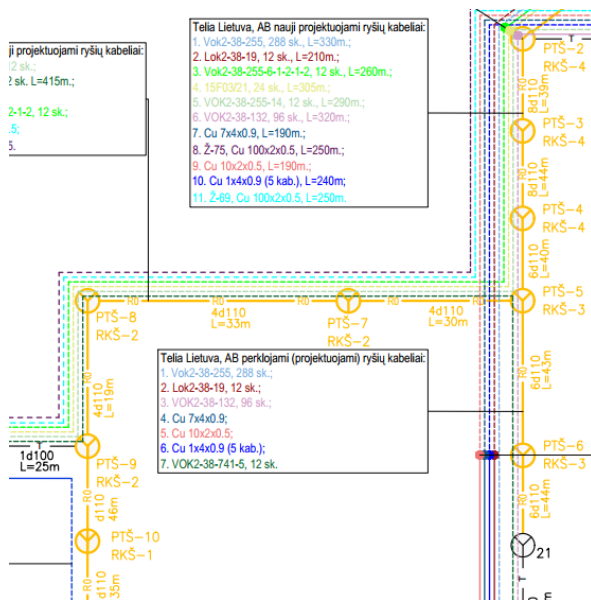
ji projektuojami ryšių kabeliai:
2 sk.;
2 sk. L=415m.;
2-1-2, 12 sk.;
.5;
5.

Telia Lietuva, AB nauji projektuojami ryšių kabeliai:
1. Vok2-38-255, 288 sk., L=330m.;
2. Lok2-38-19, 12 sk., L=210m.;
3. Vok2-38-255-6-1-2-1-2, 12 sk., L=260m.;
4. 15F03/21, 24 sk., L=305m.;
5. VOK2-38-255-14, 12 sk., L=290m.;
6. VOK2-38-132, 96 sk., L=320m.;
7. Cu 7x4x0.9, L=190m.;
8. Ž-75, Cu 100x2x0.5, L=250m.;
9. Cu 10x2x0.5, L=190m.;
10. Cu 1x4x0.9 (5 kab.), L=240m;
11. Ž-69, Cu 100x2x0.5, L=250m.

PTŠ–2
RKŠ–4
8d110
L=39m
PTŠ–3
RKŠ–4
8d110
L=44m
PTŠ–4
RKŠ–4
6d110
L=40m
PTŠ–5
RKŠ–3
R0
4d110
L=33m
R0
PTŠ–7
RKŠ–2
4d110
L=30m
R0
PTŠ–8
RKŠ–2
6d110
L=43m

Telia Lietuva, AB perklojami (projektuojami) ryšių kabeliai:
1. Vok2-38-255, 288 sk.;
2. Lok2-38-19, 12 sk.;
3. VOK2-38-132, 96 sk.;
4. Cu 7x4x0.9;
5. Cu 10x2x0.5;
6. Cu 1x4x0.9 (5 kab.);
7. VOK2-38-741-5, 12 sk.

R0
4d110
L=19m
1d100
L=25m
PTŠ–9
RKŠ–2
R0
d110
46m
PTŠ–6
RKŠ–3
R0
6d110
L=44m
PTŠ–10
RKŠ–1
R0
d110
35m
21